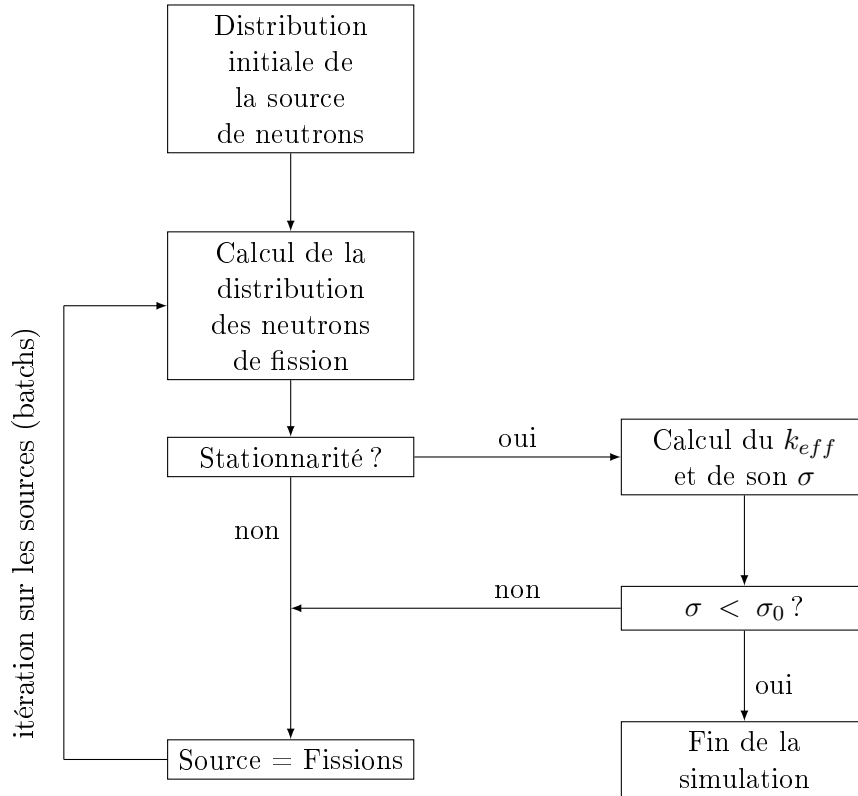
Distribution initiale de la source de neutrons

Calcul de la distribution des neutrons de fission

Stationnarité ?

oui

Calcul du $k_{eff}$ et de son $\sigma$

non

non

$\sigma < \sigma_0$ ?

oui

itération sur les sources (batchs)

Source = Fissions

Fin de la simulation